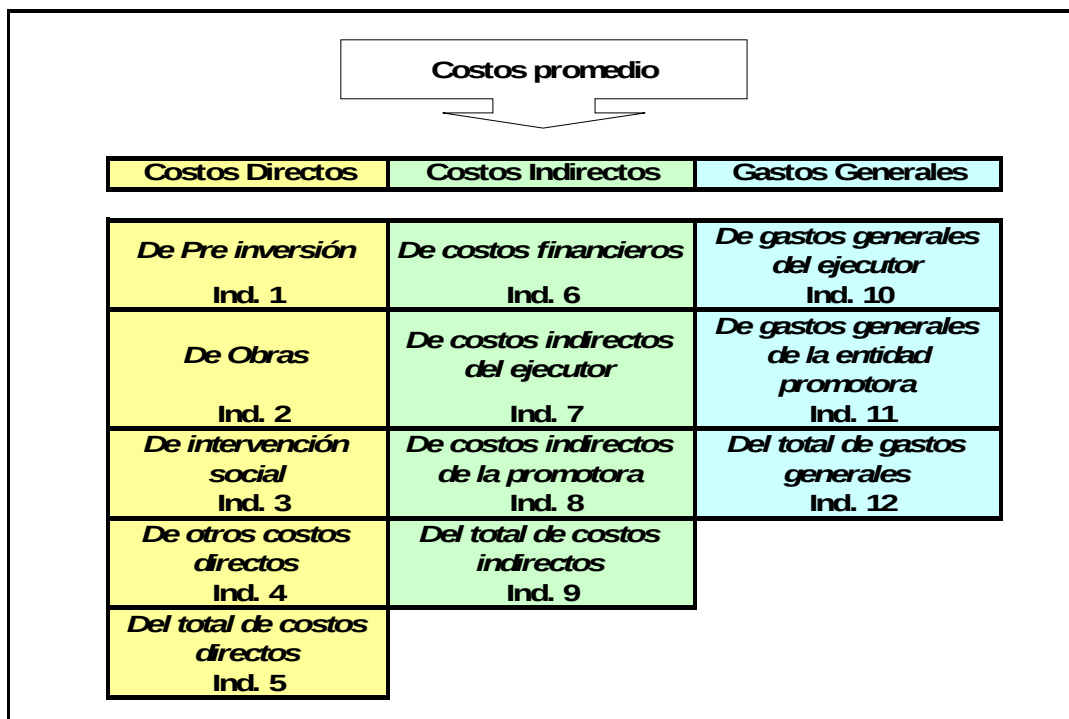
Costos promedio

| Costos Directos | Costos Indirectos | Gastos Generales |
|---|---|---|
| De Pre inversión Ind. 1 | De costos financieros Ind. 6 | De gastos generales del ejecutor Ind. 10 |
| De Obras Ind. 2 | De costos indirectos del ejecutor Ind. 7 | De gastos generales de la entidad promotora Ind. 11 |
| De intervención social Ind. 3 | De costos indirectos de la promotora Ind. 8 | Del total de gastos generales Ind. 12 |
| De otros costos directos Ind. 4 | Del total de costos indirectos Ind. 9 | |
| Del total de costos directos Ind. 5 | | |